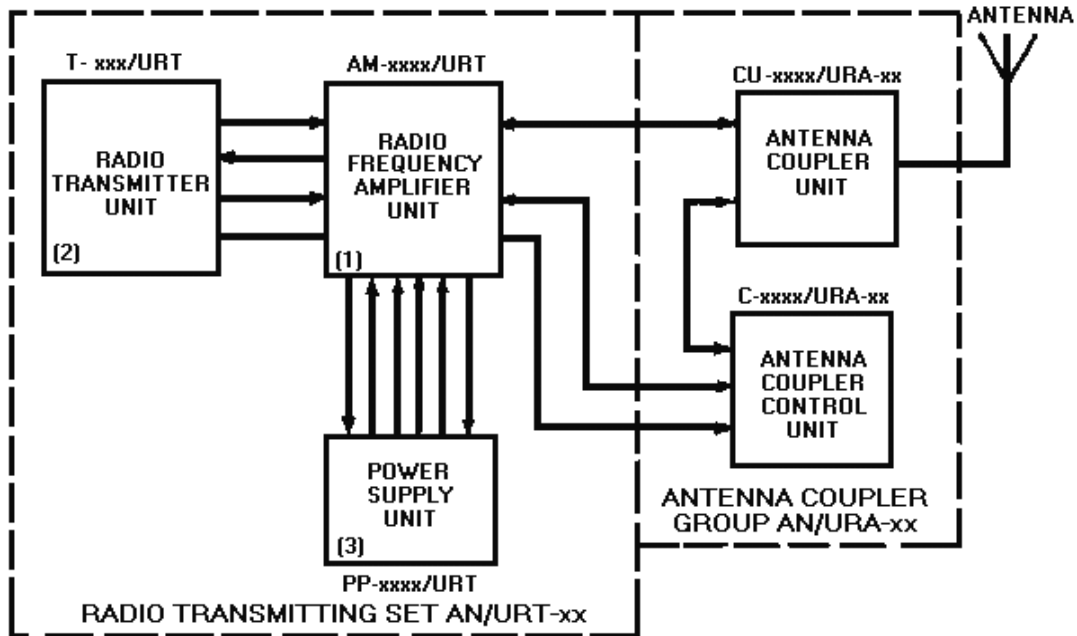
ANTENNA

T- xxx/URT

RADIO TRANSMITTER UNIT

(2)

AM-xxxx/URT

RADIO FREQUENCY AMPLIFIER UNIT

(1)

CU-xxxx/URA-xx

ANTENNA COUPLER UNIT

C-xxxx/URA-xx

ANTENNA COUPLER CONTROL UNIT

POWER SUPPLY UNIT

(3)

PP-xxxx/URT

ANTENNA COUPLER GROUP AN/URA-xx

RADIO TRANSMITTING SET AN/URT-xx